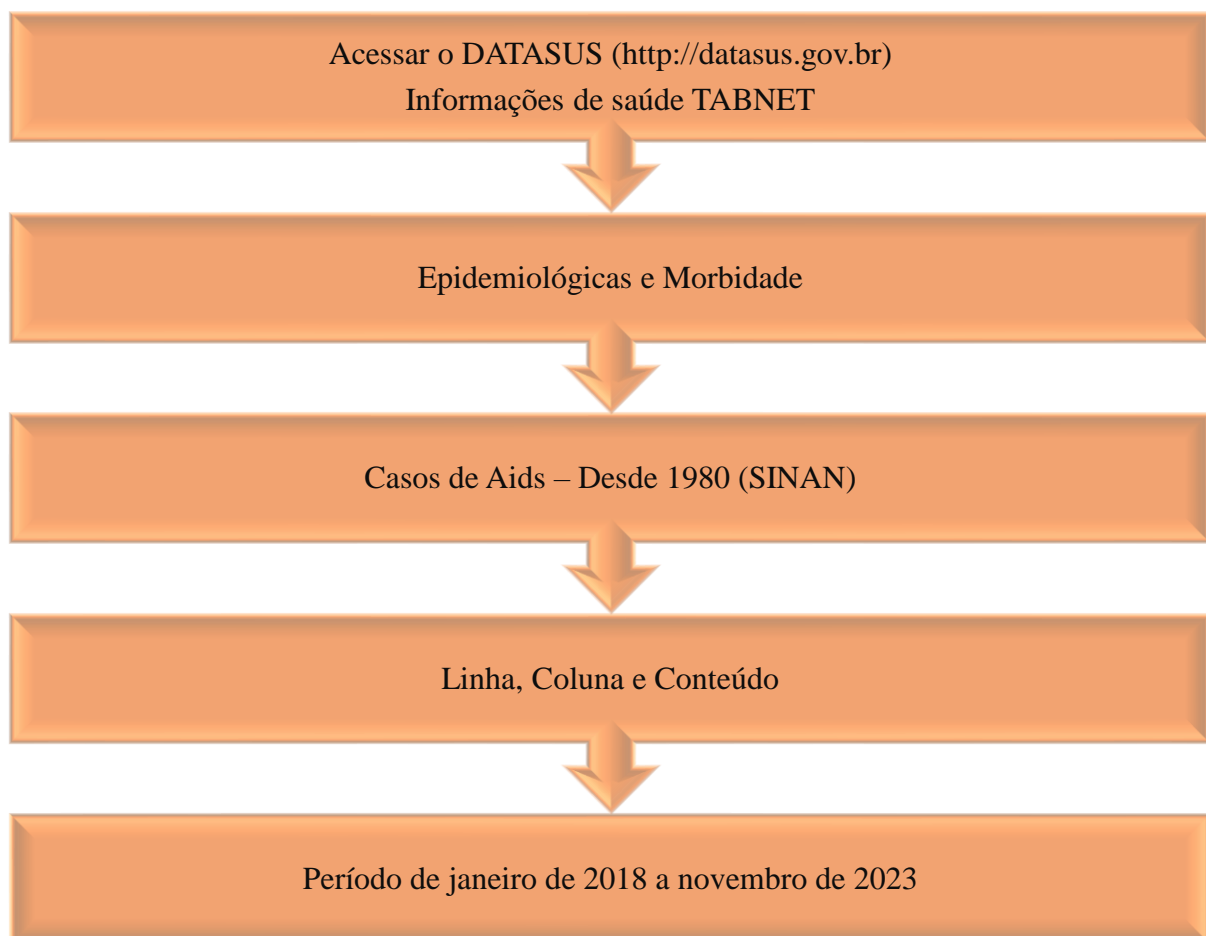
Acessar o DATASUS (http://datasus.gov.br)
Informações de saúde TABNET

Epidemiológicas e Morbidade

Casos de Aids – Desde 1980 (SINAN)

Linha, Coluna e Conteúdo

Período de janeiro de 2018 a novembro de 2023